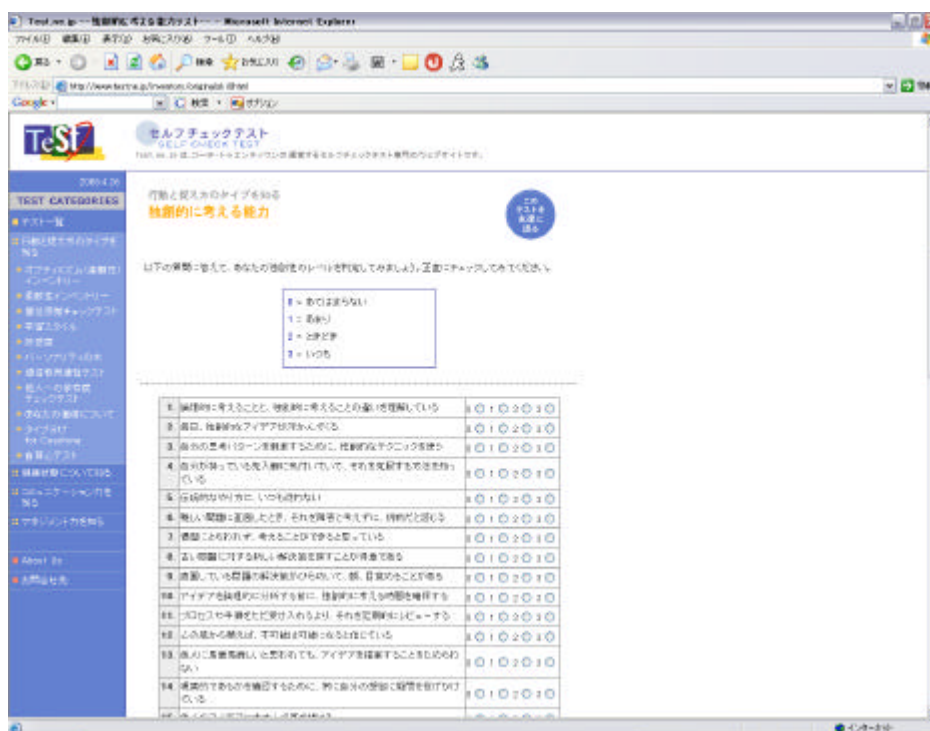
Test.ne.jp -- 独創的に考える能力テスト -- Microsoft Internet Explorer

ファイル(F) 編集(E) 表示(V) お気に入り(A) ツール(T) ヘルプ(H)

戻る 検索 お気に入り

アドレス(D) http://www.tectna.jp/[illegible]

Google 検索 オプション

TeST

セルフチェックテスト
SELF CHECK TEST
Test.ne.jp は、コーチ・トゥエンティワンが運営するセルフチェックテスト専門のウェブサイトです。

2005.4.26

TEST CATEGORIES

テスト一覧
行動と捉え方のタイプを知る
ポジティブ心理(楽観性)インベントリー
楽観性インベントリー
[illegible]チェックテスト
幸福スケール
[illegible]
パーソナリティ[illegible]
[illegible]テスト
他人への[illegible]チェックテスト
あなたの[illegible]について
タイプ別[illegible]
自尊心テスト
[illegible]について知る
コミュニケーション力を知る
マネジメント力を知る

About Us
お問合せ先

行動と捉え方のタイプを知る
独創的に考える能力

このテストを友達に送る

以下の質問に答えて、あなたの独創性のレベルを判定してみましょう。正直にチェックしてみてください。

0 = あてはまらない
1 = あまり
2 = ときどき
3 = いつも

| | | |
|---|---|---|
| 1. | 論理的に考えることと、独創的に考えることの違いを理解している | 0 1 2 3 |
| 2. | 毎日、独創的なアイデアを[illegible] | 0 1 2 3 |
| 3. | 自分の思考パターンを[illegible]ために、独創的なテクニックを使う | 0 1 2 3 |
| 4. | 自分が持っている先入観に気付いていて、それを克服する方法を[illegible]いる | 0 1 2 3 |
| 5. | 伝統的なやり方に、いつも従わない | 0 1 2 3 |
| 6. | 難しい問題に直面したとき、それを障害と考えずに、挑戦だと捉える | 0 1 2 3 |
| 7. | 問題にとらわれず、考えることができると思っている | 0 1 2 3 |
| 8. | 古い問題に対する新しい解決策を探すことが得意である | 0 1 2 3 |
| 9. | 直面している問題の解決策がひらめいて、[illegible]目覚めることがある | 0 1 2 3 |
| 10. | アイデアを論理的に分析する前に、独創的に考える時間を確保する | 0 1 2 3 |
| 11. | プロセスや手順をただ受け入れるより、それを定期的にレビューする | 0 1 2 3 |
| 12. | この場から離れば、不可能は可能になると信じている | 0 1 2 3 |
| 13. | 他人に馬鹿馬鹿しいと思われても、アイデアを提案することをためらわない | 0 1 2 3 |
| 14. | 通説が正しいかを確認するために、常に自分の常識に疑問を投げかけている | 0 1 2 3 |
| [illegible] | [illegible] | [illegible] |

インターネット